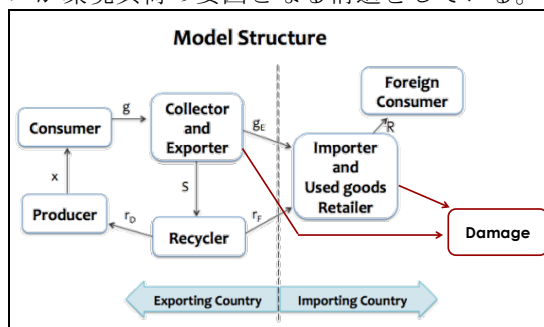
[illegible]環境負荷の要因となる構造をしている。

Model Structure

Consumer
g
Collector and Exporter
$g_E$
Importer and Used goods Retailer
Foreign Consumer
R
x
S
Producer
$r_D$
Recycler
$r_F$
Damage
Exporting Country
Importing Country